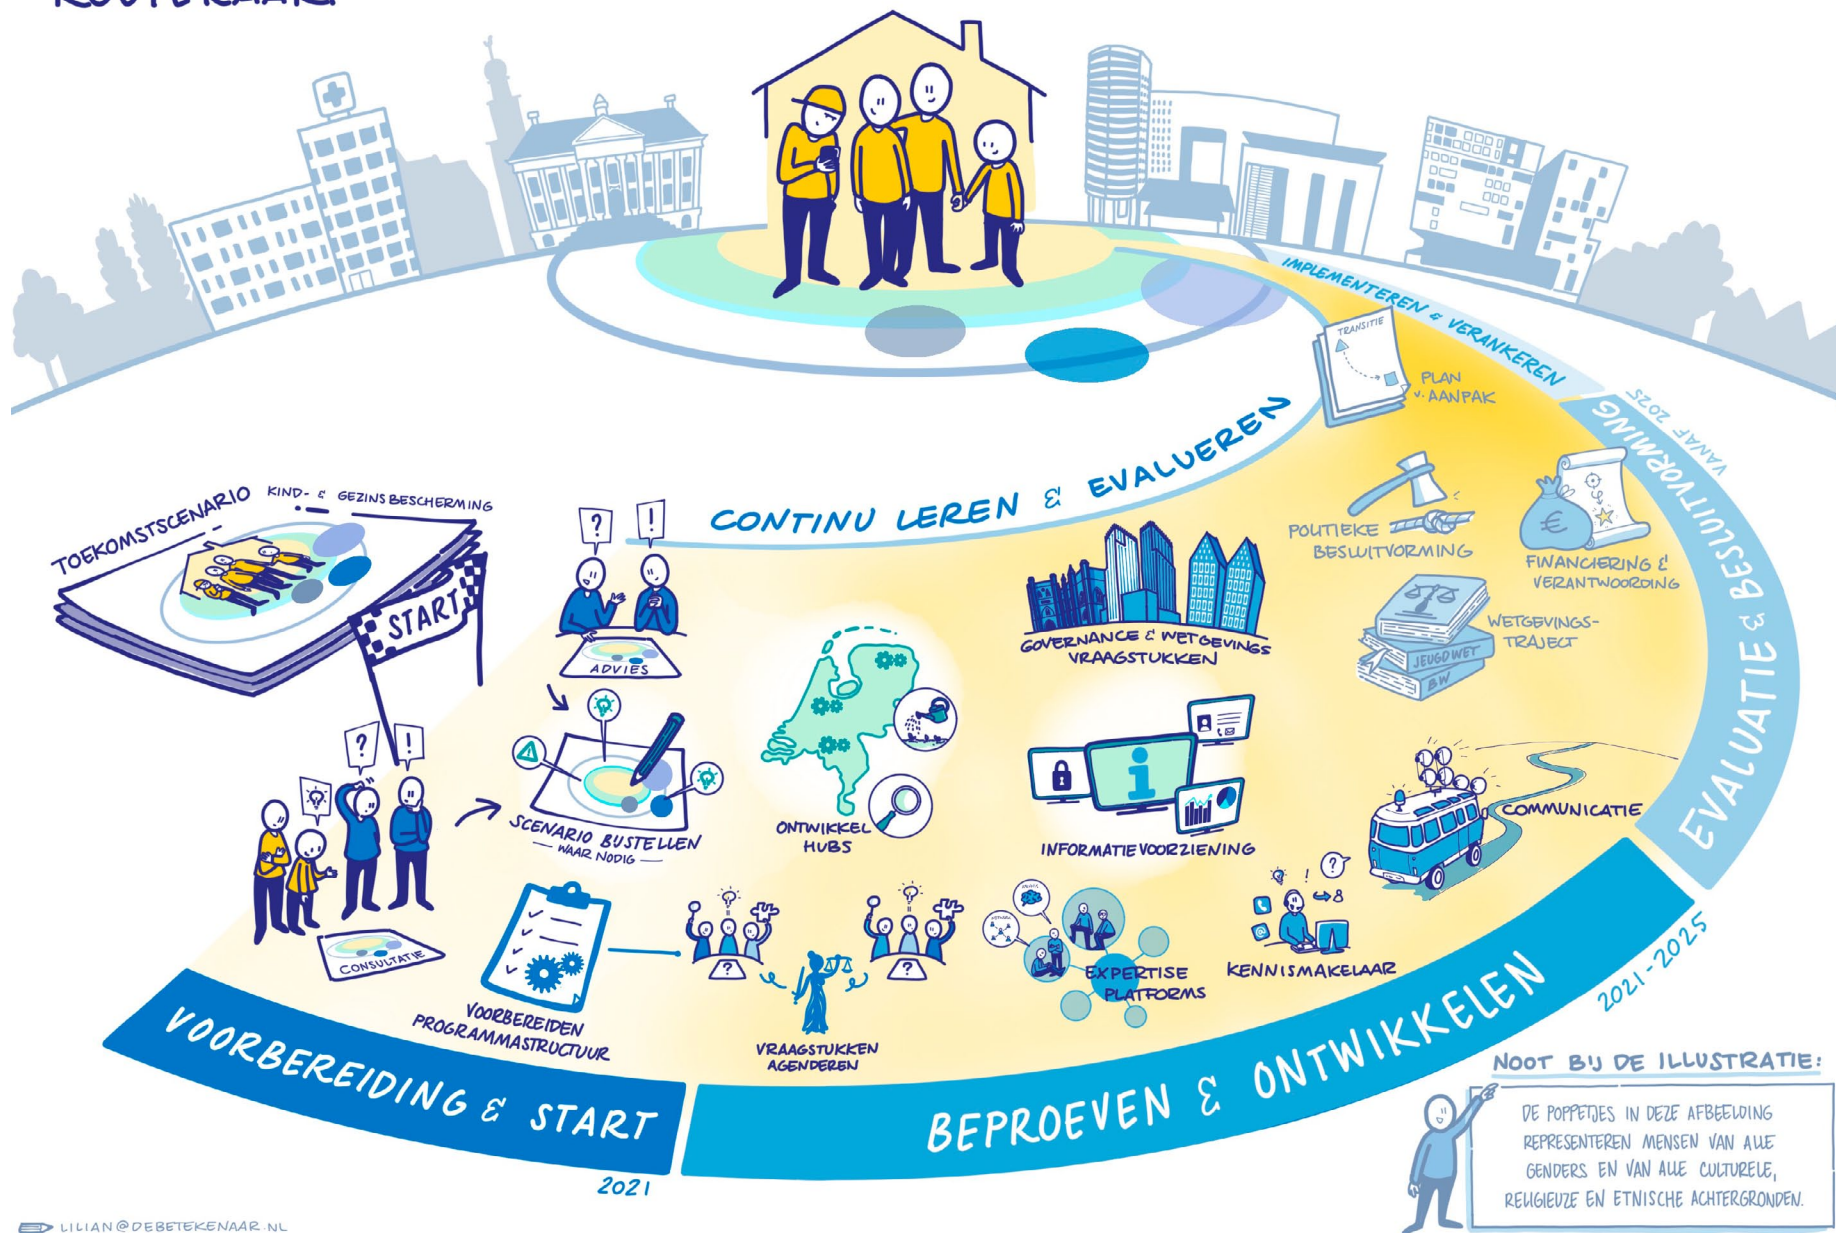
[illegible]

IMPLEMENTEREN & VERANKEREN

TRANSITIE

PLAN v. AANPAK

VANAF 2025

EVALUATIE & BESLUITVORMING

CONTINU LEREN & EVALUEREN

TOEKOMSTSCENARIO KIND- & GEZINSBESCHERMING

START

ADVIES

POLITIEKE BESLUITVORMING

FINANCIERING & VERANTWOORDING

GOVERNANCE & WETGEVINGS VRAAGSTUKKEN

WETGEVINGS-TRAJECT

JEUGDWET

BW

SCENARIO BIJSTELLEN — WAAR NODIG —

ONTWIKKEL HUBS

INFORMATIEVOORZIENING

COMMUNICATIE

CONSULTATIE

VOORBEREIDEN PROGRAMMASTRUCTUUR

VRAAGSTUKKEN AGENDEREN

EXPERTISE PLATFORMS

KENNISMAKELAAR

VOORBEREIDING & START

2021

BEPROEVEN & ONTWIKKELEN

2021-2025

NOOT BIJ DE ILLUSTRATIE:

DE POPPETJES IN DEZE AFBEELDING REPRESENTEREN MENSEN VAN ALLE GENDERS EN VAN ALLE CULTURELE, RELIGIEUZE EN ETNISCHE ACHTERGRONDEN.

LILIAN@DEBETEKENAAR.NL